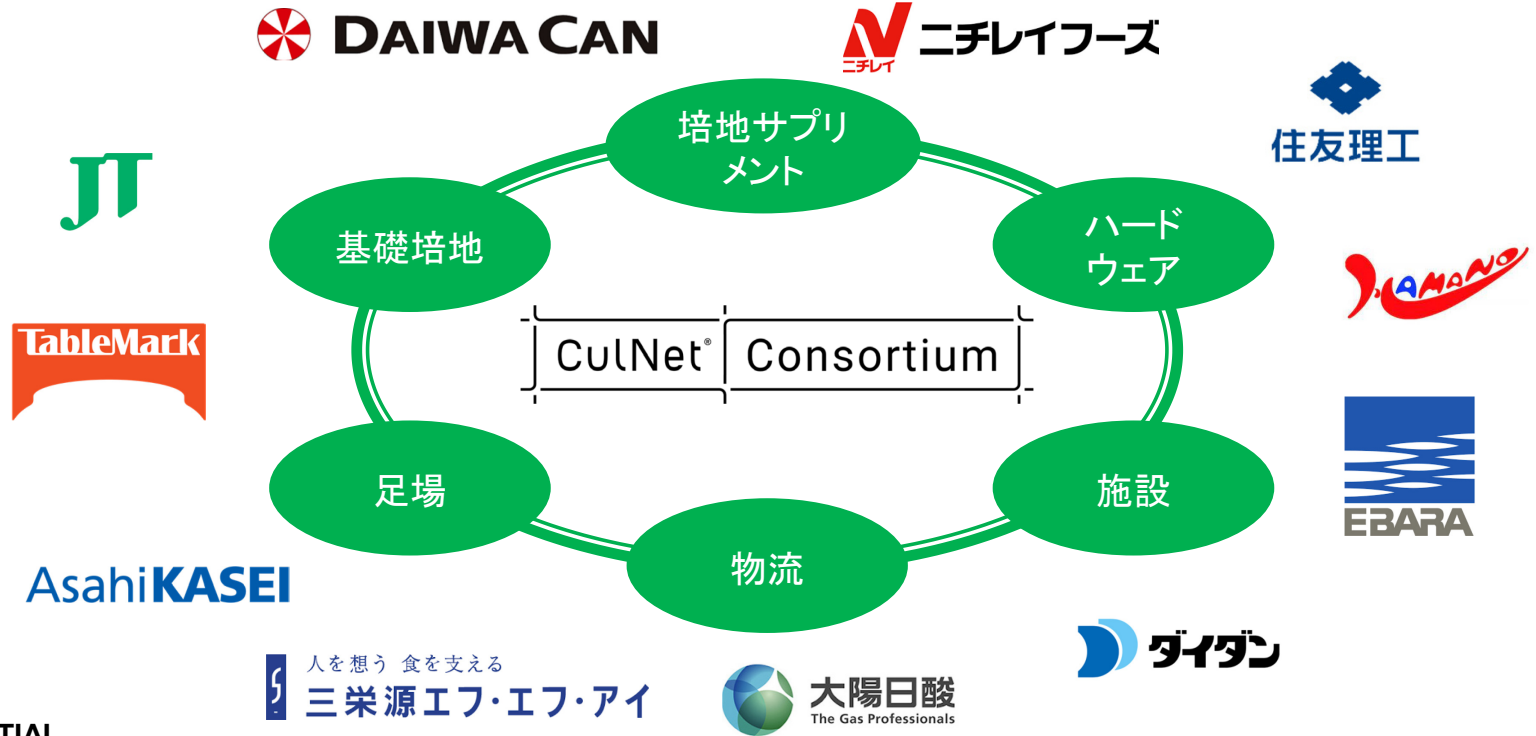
DAIWA CAN

ニチレイ ニチレイフーズ

住友理工

JT

HAMANO

TableMark

EBARA

AsahiKASEI

ダイダン

人を想う 食を支える
三栄源エフ・エフ・アイ

大陽日酸
The Gas Professionals

TIAL

培地サプリメント

ハードウェア

施設

物流

足場

基礎培地

CulNet® Consortium